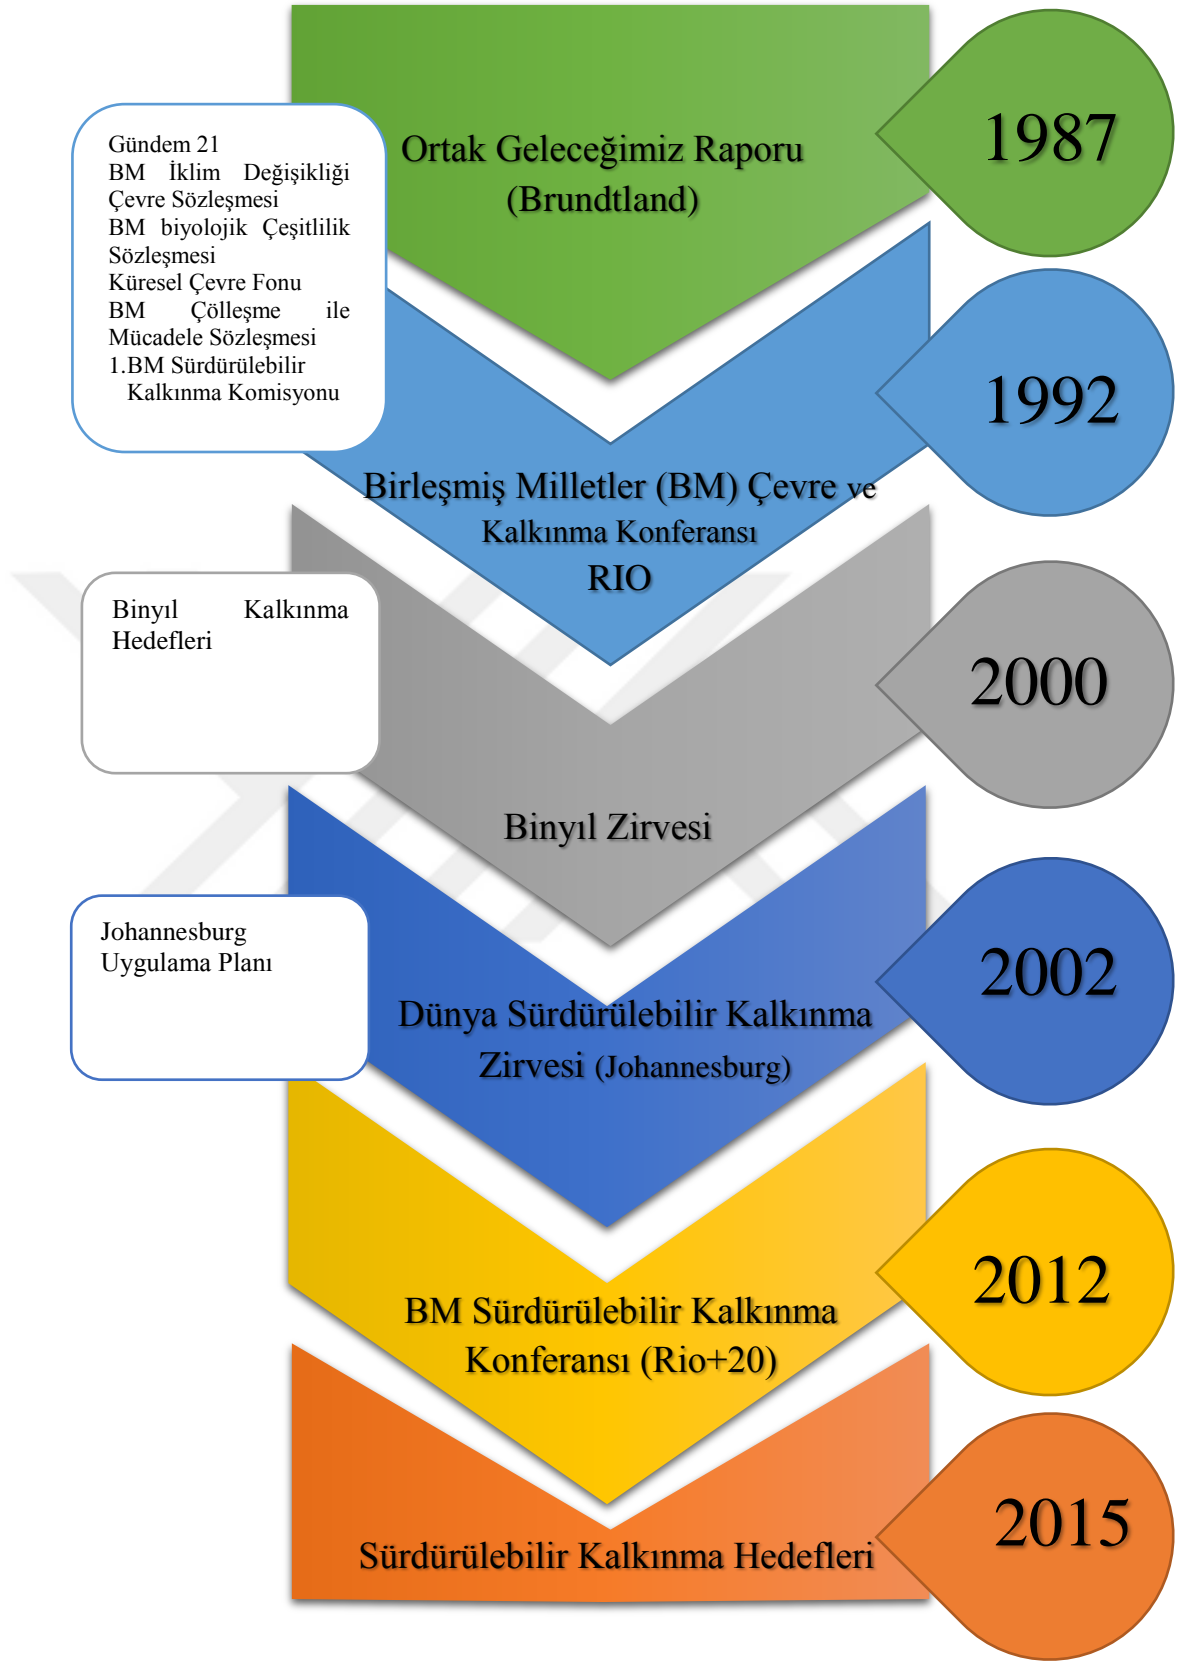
Gündem 21
BM İklim Değişikliği Çevre Sözleşmesi
BM biyolojik Çeşitlilik Sözleşmesi
Küresel Çevre Fonu
BM Çölleşme ile Mücadele Sözleşmesi
1.BM Sürdürülebilir Kalkınma Komisyonu

Ortak Geleceğimiz Raporu (Brundtland)

1987

1992

Birleşmiş Milletler (BM) Çevre ve Kalkınma Konferansı RIO

Binyıl Kalkınma Hedefleri

2000

Binyıl Zirvesi

Johannesburg Uygulama Planı

2002

Dünya Sürdürülebilir Kalkınma Zirvesi (Johannesburg)

2012

BM Sürdürülebilir Kalkınma Konferansı (Rio+20)

2015

Sürdürülebilir Kalkınma Hedefleri